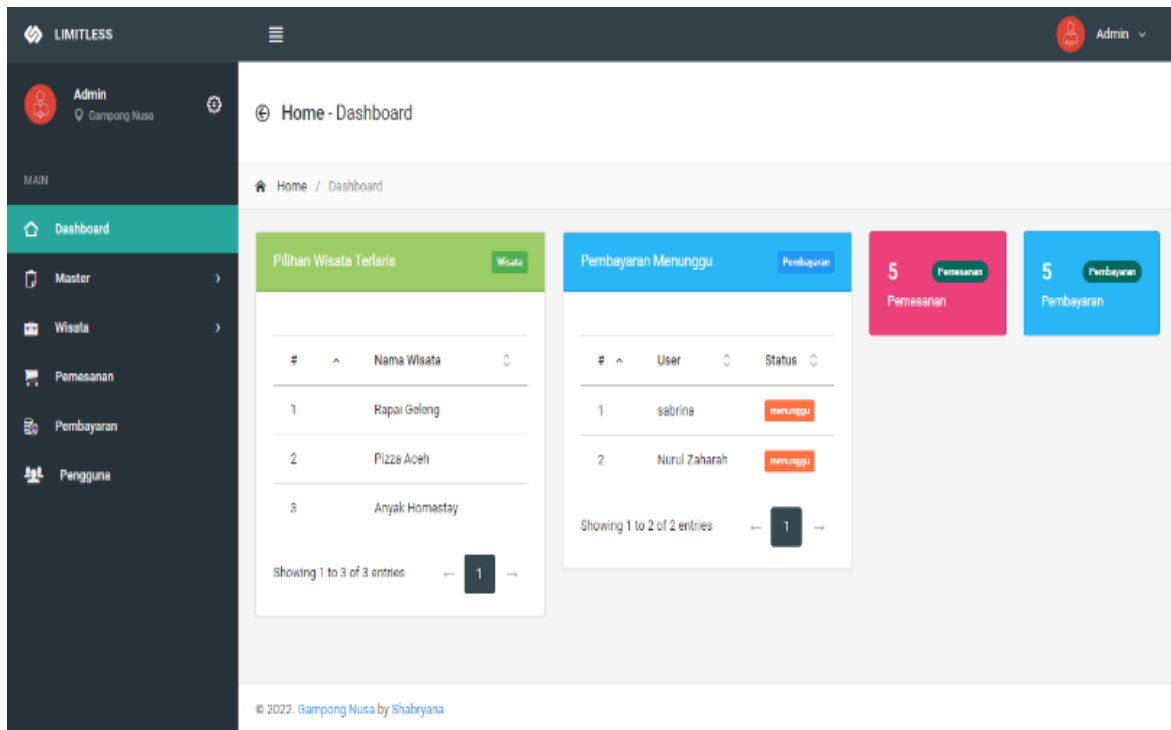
LIMITLESS

Admin

Admin
Gampong Nusa

MAIN

Dashboard

Master

Wisata

Pemesanan

Pembayaran

Pengguna

Home - Dashboard

Home / Dashboard

Pilihan Wisata Terlaris Wisata

| # | Nama Wisata |
|---|---|
| 1 | Rapai Geleng |
| 2 | Pizza Aceh |
| 3 | Anyak Homestay |

Showing 1 to 3 of 3 entries ← 1 →

Pembayaran Menunggu Pembayaran

| # | User | Status |
|---|---|---|
| 1 | sabrina | menunggu |
| 2 | Nurul Zaharah | menunggu |

Showing 1 to 2 of 2 entries ← 1 →

5 Pemesanan
Pemesanan

5 Pembayaran
Pembayaran

© 2022. Gampong Nusa by Shabryana